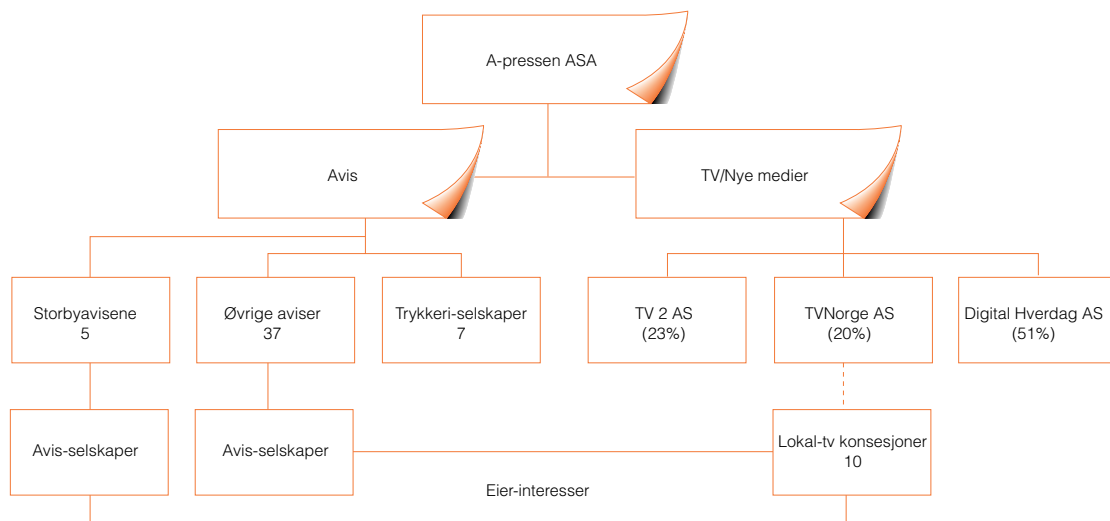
A-pressen ASA

Avis

TV/Nye medier

Storbyavisene
5

Øvrige aviser
37

Trykkeri-selskaper
7

TV 2 AS
(23%)

TVNorge AS
(20%)

Digital Hverdag AS
(51%)

Avis-selskaper

Avis-selskaper

Lokal-tv konsesjoner
10

Eier-interesser